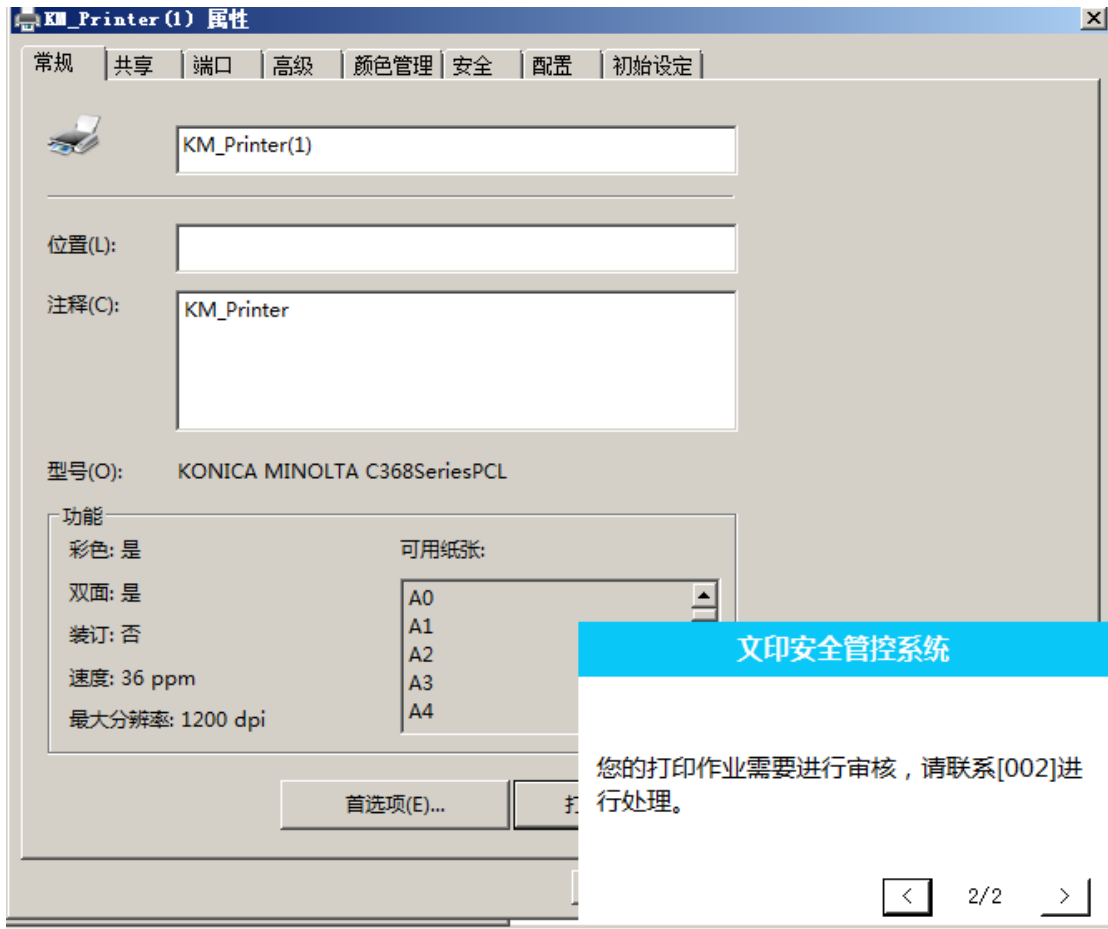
KM_Printer(1) 属性

常规 | 共享 | 端口 | 高级 | 颜色管理 | 安全 | 配置 | 初始设定

KM_Printer(1)

位置(L):

注释(C):
KM_Printer

型号(O): KONICA MINOLTA C368SeriesPCL

功能
彩色: 是
双面: 是
装订: 否
速度: 36 ppm
最大分辨率: 1200 dpi

可用纸张:
A0
A1
A2
A3
A4

首选项(E)...
打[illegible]

文印安全管控系统

您的打印作业需要进行审核，请联系[002]进行处理。

< 2/2 >